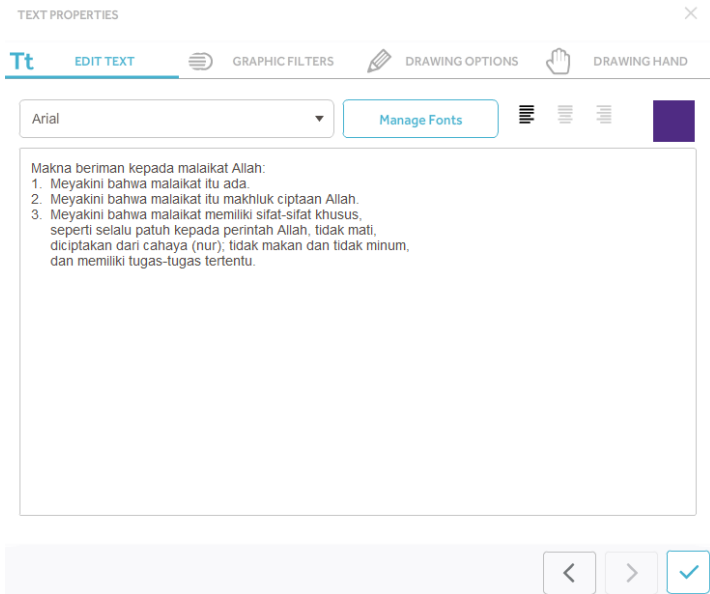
TEXT PROPERTIES

Tt EDIT TEXT   GRAPHIC FILTERS   DRAWING OPTIONS   DRAWING HAND

Arial

Manage Fonts

Makna beriman kepada malaikat Allah:
1. Meyakini bahwa malaikat itu ada.
2. Meyakini bahwa malaikat itu makhluk ciptaan Allah.
3. Meyakini bahwa malaikat memiliki sifat-sifat khusus, seperti selalu patuh kepada perintah Allah, tidak mati, diciptakan dari cahaya (nur); tidak makan dan tidak minum, dan memiliki tugas-tugas tertentu.